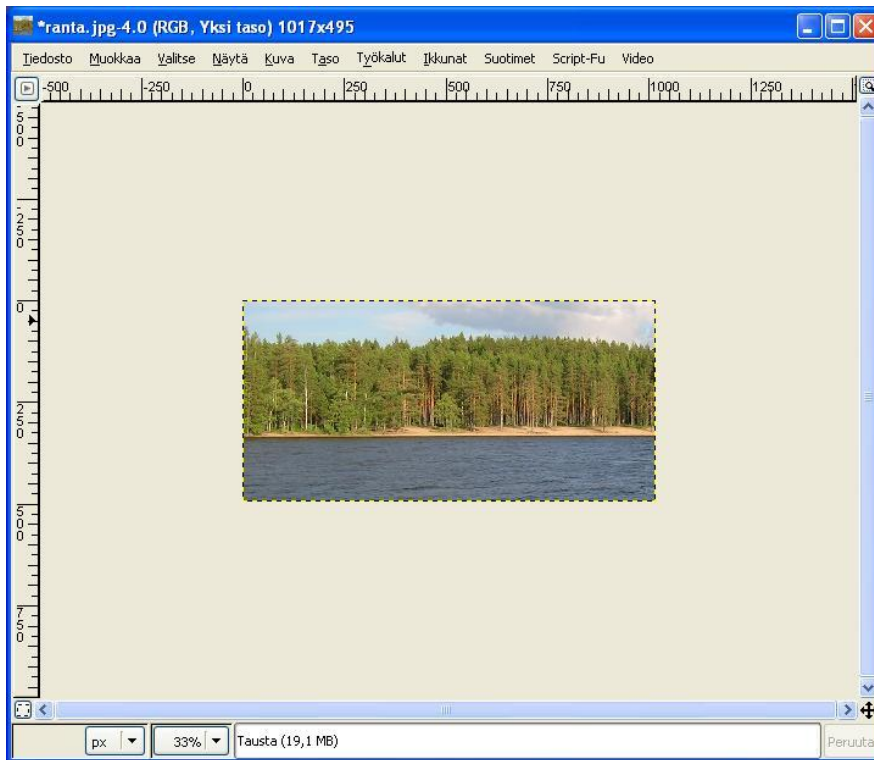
*ranta.jpg-4.0 (RGB, Yksi taso) 1017x495

Tiedosto Muokkaa Valitse Näytä Kuva Taso Työkalut Ikkunat Suotimet Script-Fu Video

-500 -250 0 250 500 750 1000 1250

500 250 0 250 500 750

px 33% Tausta (19,1 MB) Peruuta